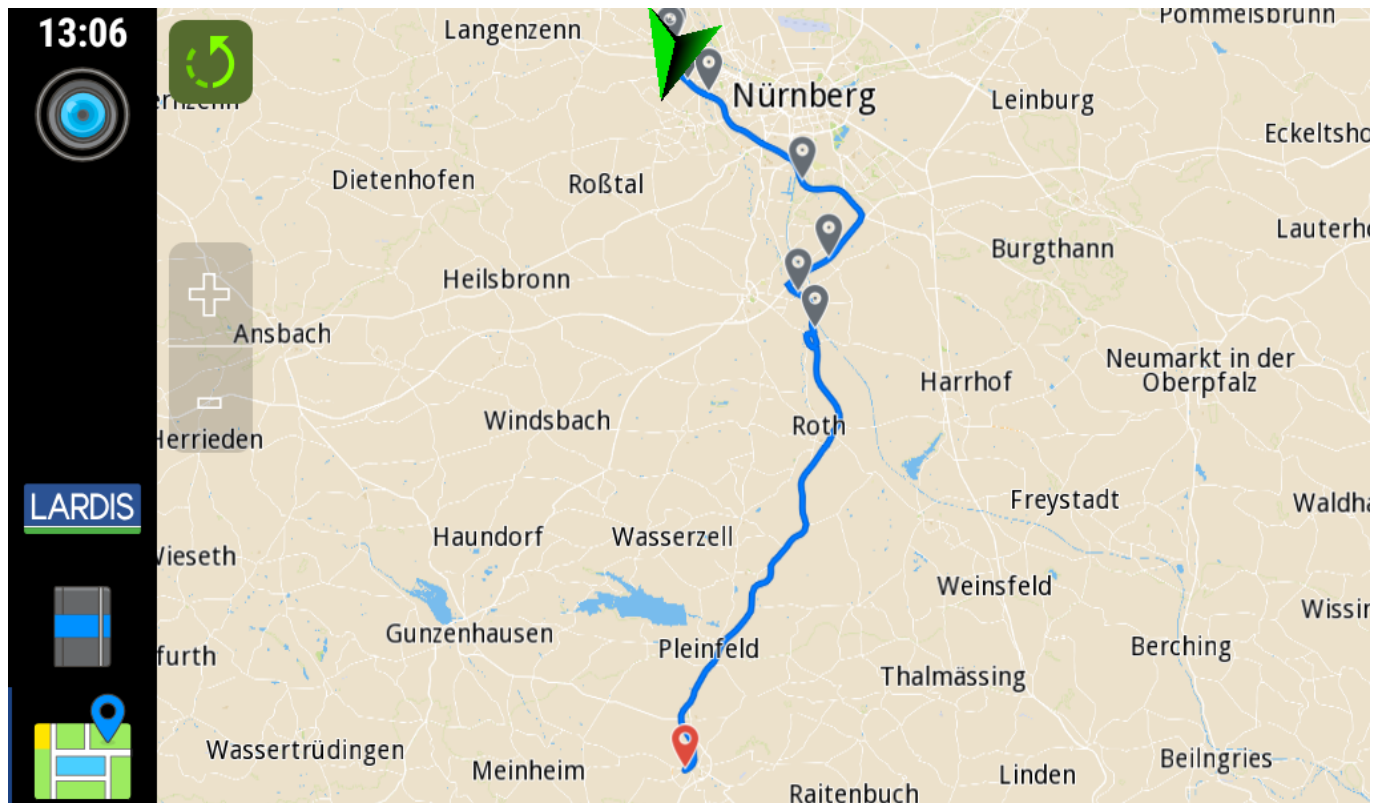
13:06

LARDIS

Langenzenn
Pommelsbrunn
Nürnberg
Leinburg
Eckeltsho
Dietenhofen
Roßtal
Lauterho
Burgthann
Heilsbronn
Ansbach
Neumarkt in der Oberpfalz
Harrhof
Windsbach
Roth
Herrieden
Freystadt
Waldha
Haundorf
Wasserzell
Wieseth
Weinsfeld
Wissin
Gunzenhausen
Berching
Pleinfeld
furth
Thalmässing
Wassertrüdingen
Beilngries
Meinheim
Linden
Raitenbuch